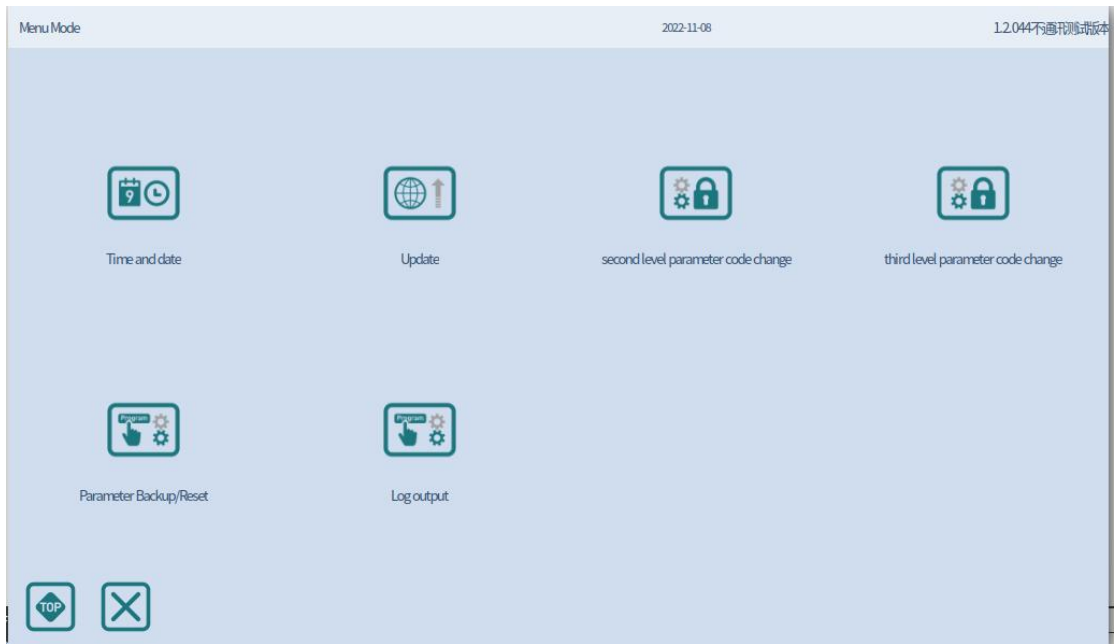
Menu Mode

2022-11-08

1.2.044不遵行测试版本

9

Time and date

Update

second level parameter code change

third level parameter code change

Program

Parameter Backup/Reset

Program

Log output

TOP